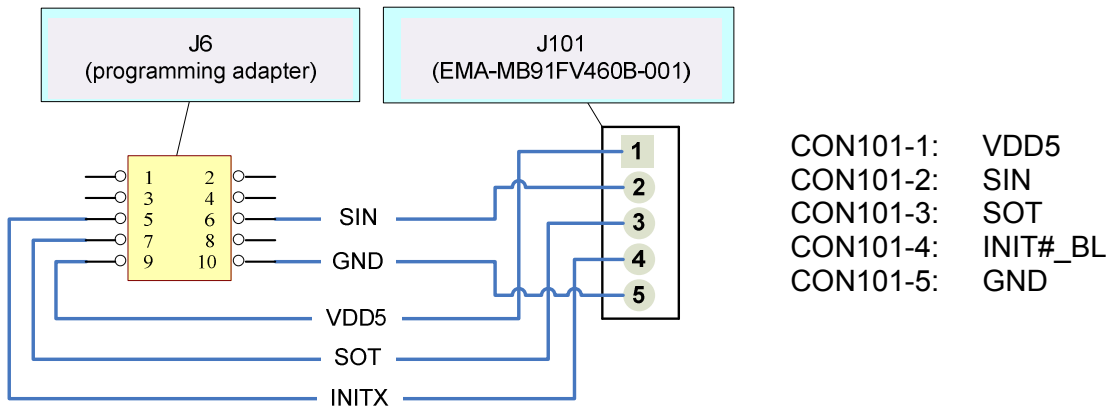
J6
(programming adapter)

J101
(EMA-MB91FV460B-001)

1 2
3 4
5 6
7 8
9 10

SIN
GND
VDD5
SOT
INITX

1
2
3
4
5

| | |
|---|---|
| CON101-1: | VDD5 |
| CON101-2: | SIN |
| CON101-3: | SOT |
| CON101-4: | INIT#_BL |
| CON101-5: | GND |